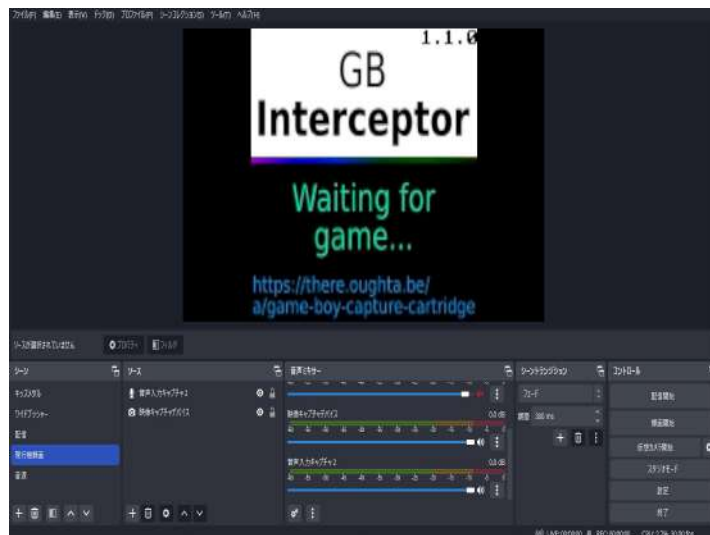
ファイル(F) 編集(E) 表示(V) ドック(D) プロファイル(P) シーンコレクション(S) ツール(T) ヘルプ(H)

1.1.0

GB

Interceptor

Waiting for game...

https://there.oughta.be/a/game-boy-capture-cartridge

ソースが選択されていません ⚙プロパティ フィルタ

シーン

キャプチャ
ワイドプッシャー
配信
現行動画面
音声

ソース

音声入力キャプチャ2
映像キャプチャデバイス

音声ミキサー

映像キャプチャデバイス 0.0 dB

音声入力キャプチャ2 0.0 dB

シーントランジション

フェード

期間 300 ms

コントロール

配信開始
録画開始
仮想カメラ開始
スタジオモード
設定
終了

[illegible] CPU: 1.2%, 30.00 fps